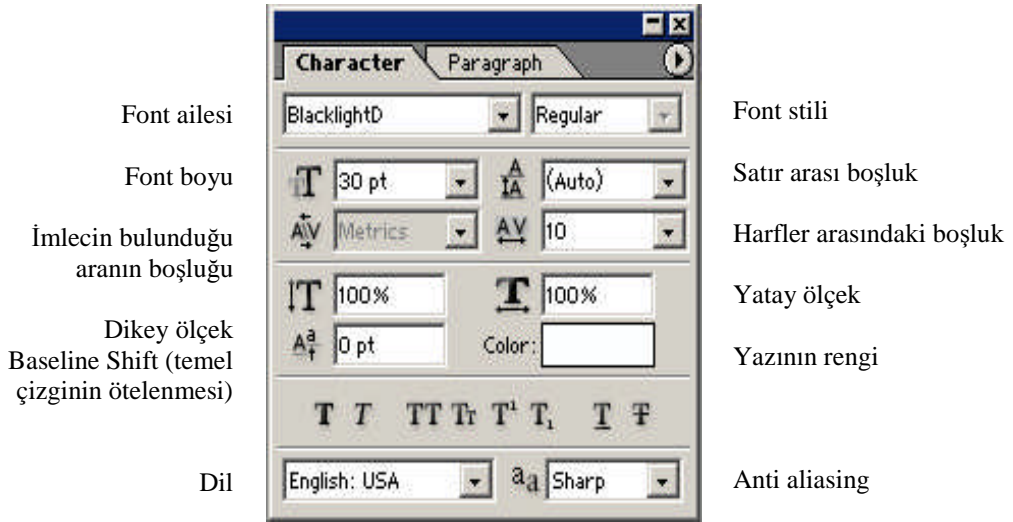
Font ailesi

Font boyu

İmlecin bulunduğu aranın boşluğu

Dikey ölçek

Baseline Shift (temel çizginin ötelenmesi)

Dil

Character Paragraph

BlacklightD Regular

30 pt (Auto)

Metrics 10

100% 100%

0 pt Color:

T T TT Tr T¹ T₁ T T

English: USA aa Sharp

Font stili

Satır arası boşluk

Harfler arasındaki boşluk

Yatay ölçek

Yazının rengi

Anti aliasing